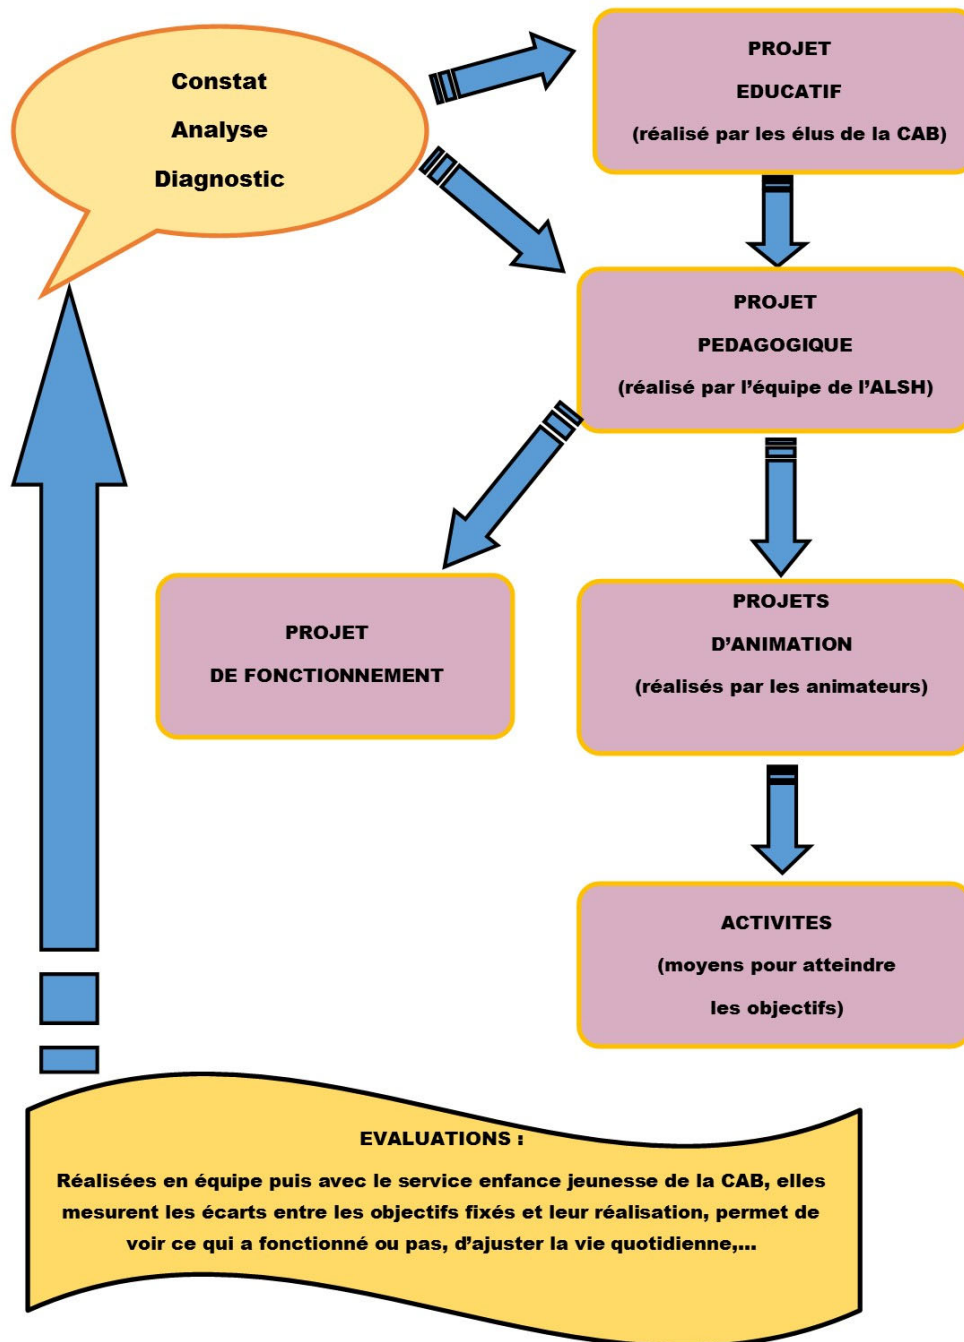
Constat

Analyse

Diagnostic

PROJET

EDUCATIF

(réalisé par les élus de la CAB)

PROJET

PEDAGOGIQUE

(réalisé par l'équipe de l'ALSH)

PROJET

DE FONCTIONNEMENT

PROJETS

D'ANIMATION

(réalisés par les animateurs)

ACTIVITES

(moyens pour atteindre

les objectifs)

EVALUATIONS :

Réalisées en équipe puis avec le service enfance jeunesse de la CAB, elles mesurent les écarts entre les objectifs fixés et leur réalisation, permet de voir ce qui a fonctionné ou pas, d'ajuster la vie quotidienne,...